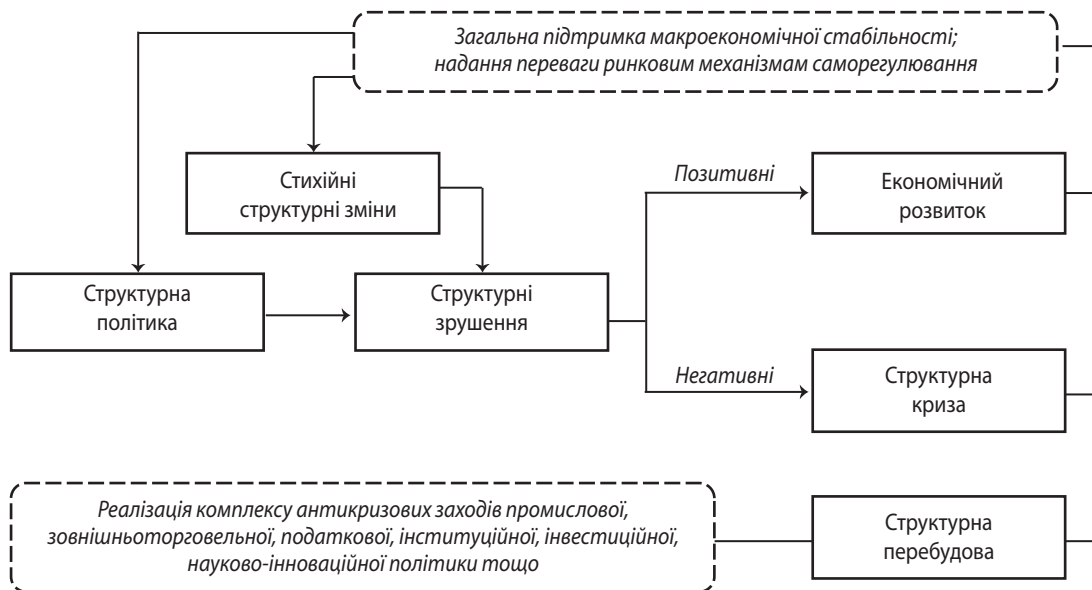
Загальна підтримка макроекономічної стабільності; надання переваги ринковим механізмам саморегулювання

Стихійні структурні зміни

Позитивні

Економічний розвиток

Структурна політика

Структурні зрушення

Негативні

Структурна криза

Реалізація комплексу антикризових заходів промислової, зовнішньоторговельної, податкової, інституційної, інвестиційної, науково-інноваційної політики тощо

Структурна перебудова